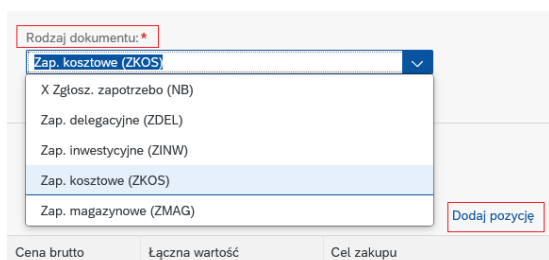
Rodzaj dokumentu:*

Zap. kosztowe (ZKOS)

X Zgłosz. zapotrzebo (NB)
Zap. delegacyjne (ZDEL)
Zap. inwestycyjne (ZINW)
Zap. kosztowe (ZKOS)
Zap. magazynowe (ZMAG)

Dodaj pozycję

Cena brutto | Łączna wartość | Cel zakupu